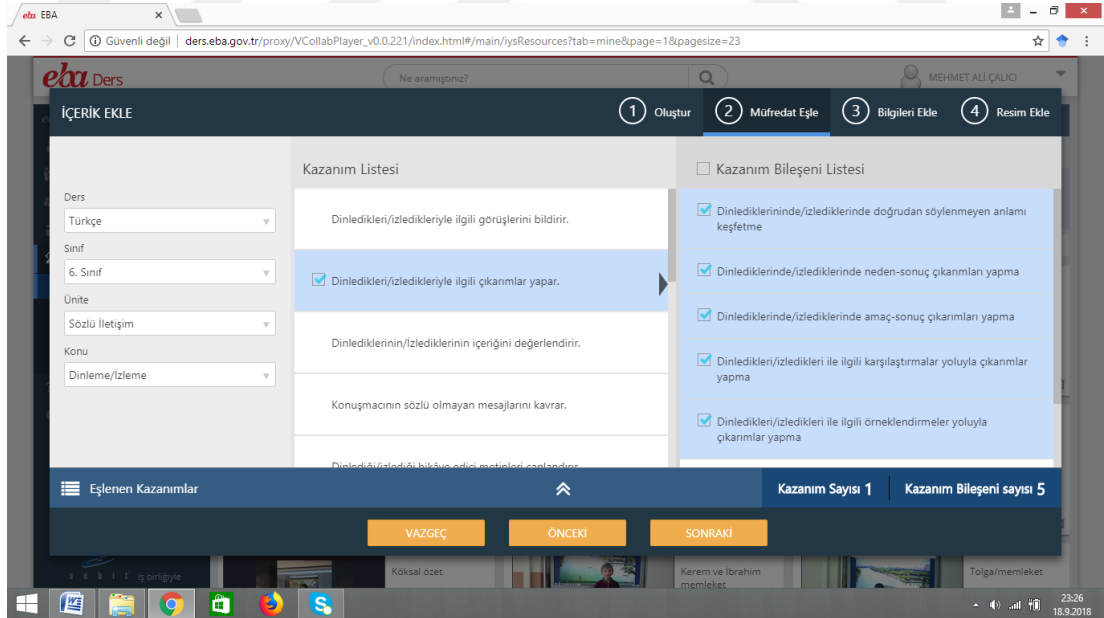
eba EBA

Güvenli değil | ders.eba.gov.tr/proxy/VCollabPlayer_v0.0.221/index.html#/main/iysResources?tab=mine&page=1&pagesize=23

eba Ders

Ne aramıştınız?

MEHMET ALİ ÇALICI

İÇERİK EKLE

1 Oluştur

2 Müfredat Eşle

3 Bilgileri Ekle

4 Resim Ekle

Ders
Türkçe

Sınıf
6. Sınıf

Ünite
Sözlü İletişim

Konu
Dinleme/İzleme

Kazanım Listesi

Dinlediklerini/izlediklerini ilgili görüşlerini bildirir.

Dinledikleri/izledikleriyle ilgili çıkarımlar yapar.

Dinlediklerinin/İzlediklerinin içeriğini değerlendirir.

Konuşmacının sözlü olmayan mesajlarını kavrar.

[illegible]

Kazanım Bileşeni Listesi

Dinlediklerininde/izlediklerinde doğrudan söylenmeyen anlamı keşfetme

Dinlediklerinde/izlediklerinde neden-sonuç çıkarımları yapma

Dinlediklerinde/izlediklerinde amaç-sonuç çıkarımları yapma

Dinledikleri/izledikleri ile ilgili karşılaştırmalar yoluyla çıkarımlar yapma

Dinledikleri/izledikleri ile ilgili örneklendirmeler yoluyla çıkarımlar yapma

Eşlenen Kazanımlar

Kazanım Sayısı 1

Kazanım Bileşeni sayısı 5

VAZGEÇ

ÖNCEKİ

SONRAKİ

iş birliğiyle

Köksal özet

Kerem ve İbrahim memleket

Tolga/memleket

23:26
18.9.2018